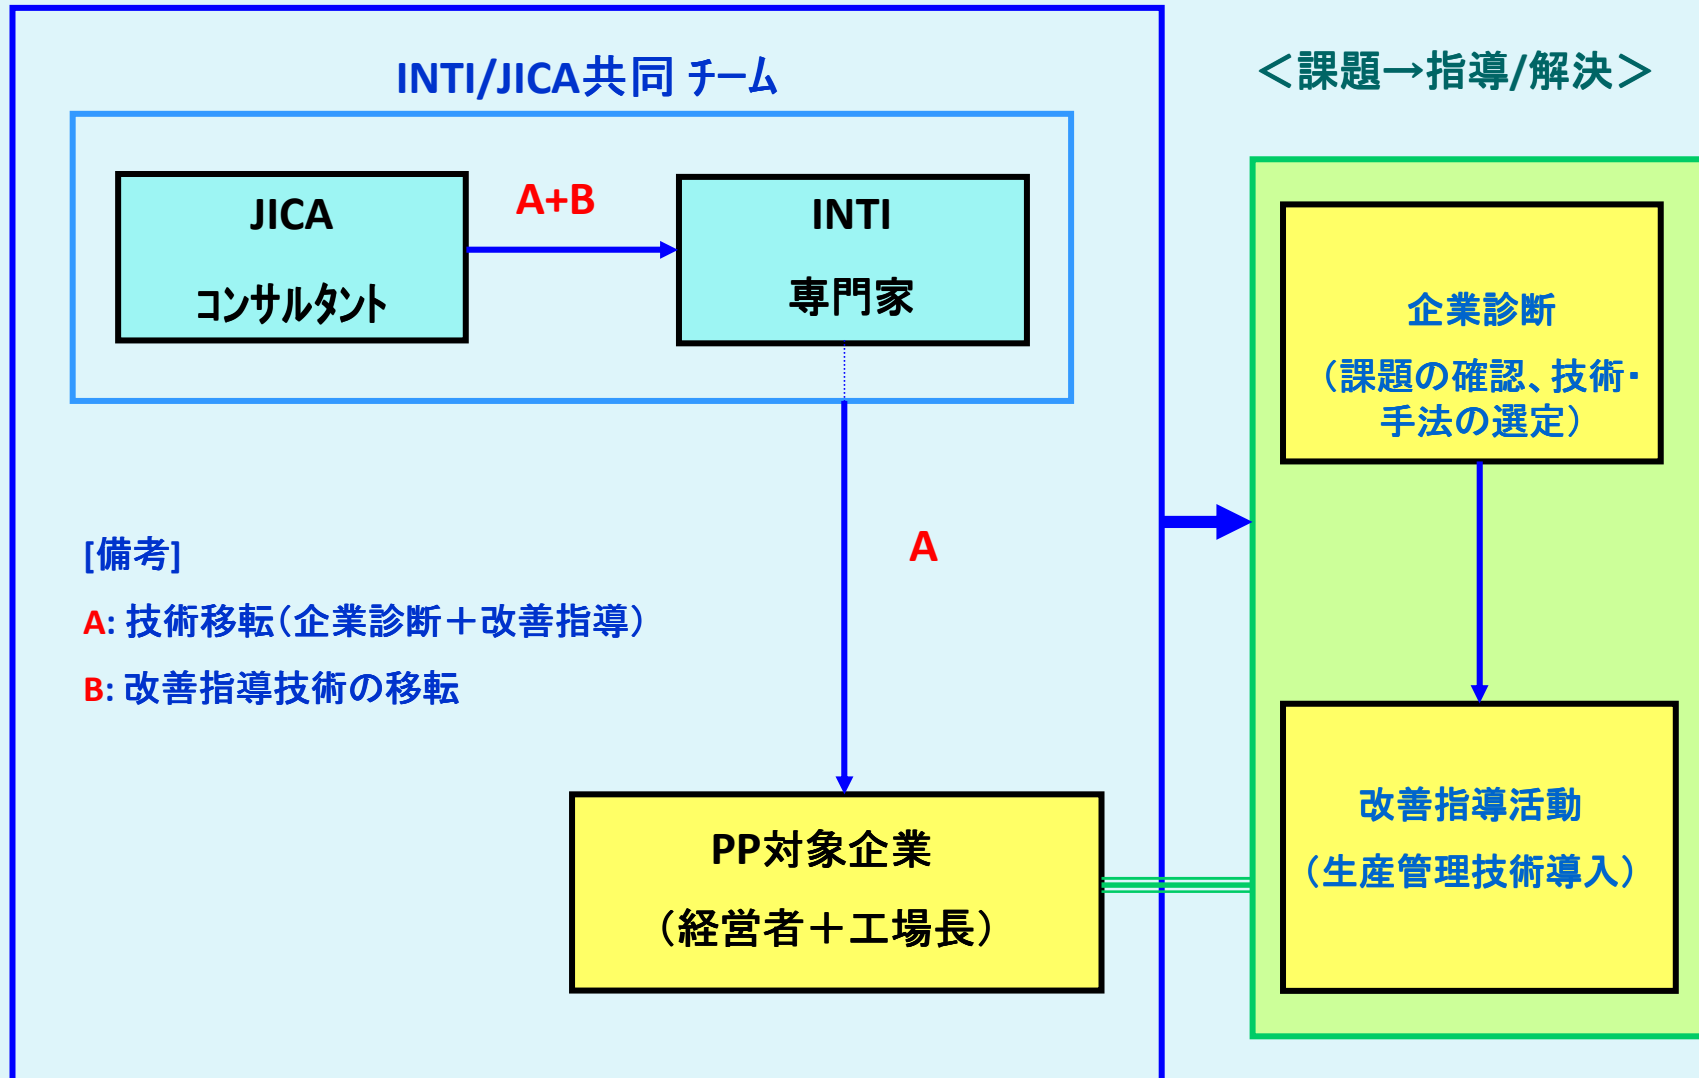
INTI/JICA共同 チーム

JICA
コンサルタント

A+B

INTI
専門家

A

[備考]
A: 技術移転(企業診断＋改善指導)
B: 改善指導技術の移転

PP対象企業
(経営者＋工場長)

<課題→指導/解決>

企業診断
(課題の確認、技術・手法の選定)

改善指導活動
(生産管理技術導入)